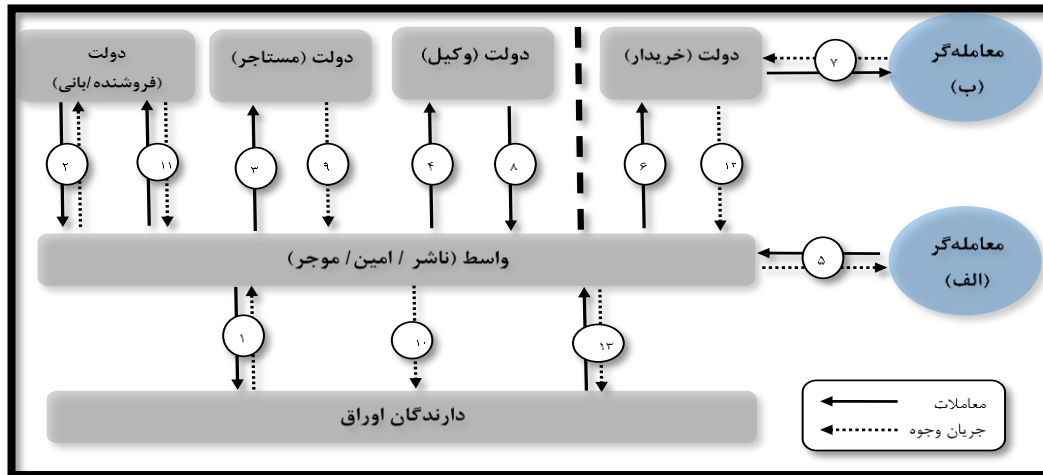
دولت (فروشنده/بانی)

دولت (مستاجر)

دولت (وکیل)

دولت (خریدار)

معامله‌گر (ب)

۷

۲

۱۱

۳

۹

۴

۸

۶

۱۲

واسط (ناشر / امین/ موجر)

معامله‌گر (الف)

۵

۱

۱۰

۱۳

دارندگان اوراق

معاملات

جریان وجوه